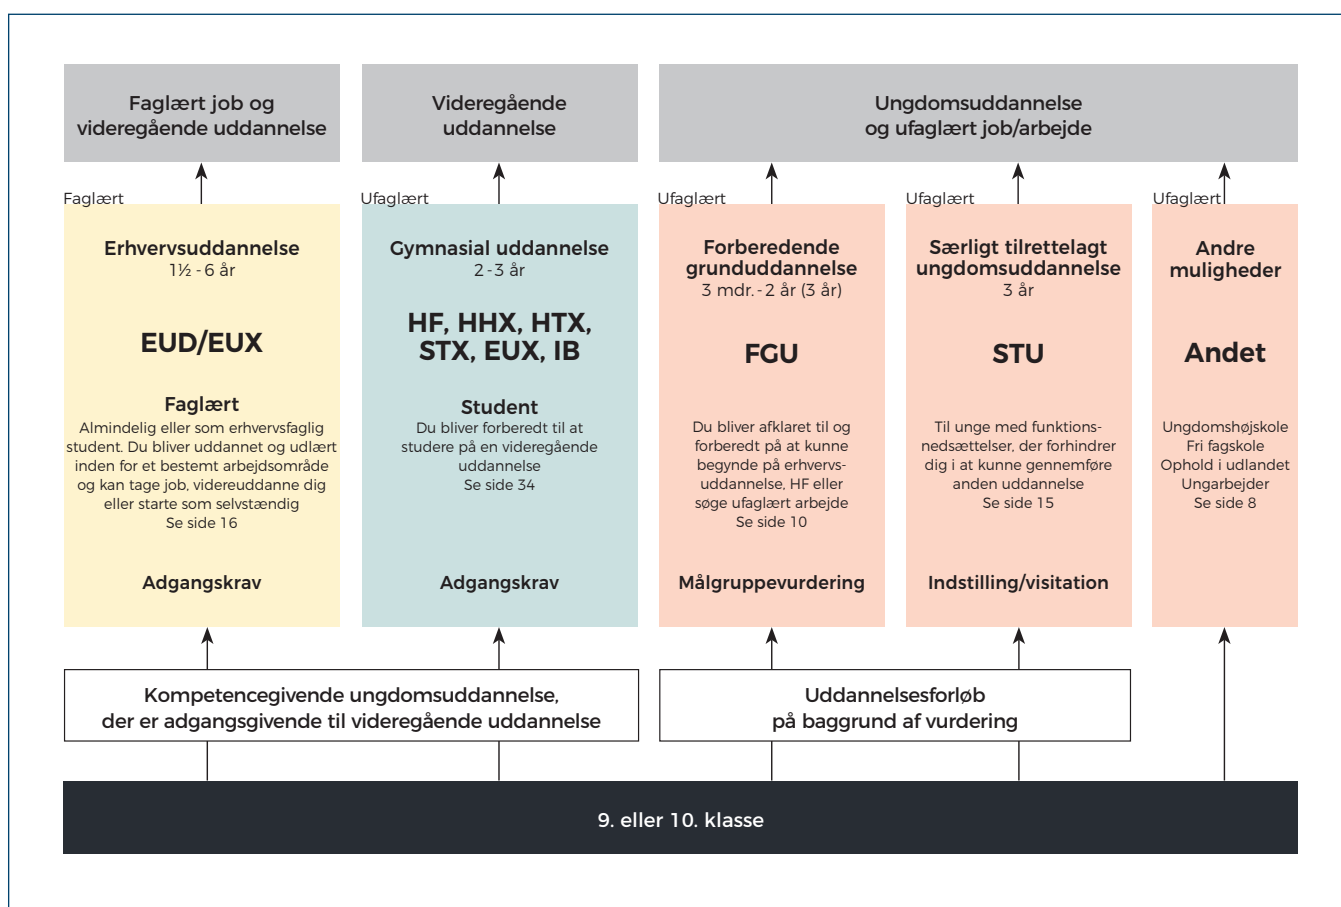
Faglært job og videregående uddannelse

Videregående uddannelse

Ungdomsuddannelse og ufaglært job/arbejde

Faglært

Erhvervsuddannelse
1½ - 6 år

EUD/EUX

Faglært
Almindelig eller som erhvervsfaglig student. Du bliver uddannet og udlært inden for et bestemt arbejdsområde og kan tage job, videreuddanne dig eller starte som selvstændig
Se side 16

Adgangskrav

Ufaglært

Gymnasial uddannelse
2 - 3 år

HF, HHX, HTX, STX, EUX, IB

Student
Du bliver forberedt til at studere på en videregående uddannelse
Se side 34

Adgangskrav

Ufaglært

Forberedende grunduddannelse
3 mdr. - 2 år (3 år)

FGU

Du bliver afklaret til og forberedt på at kunne begynde på erhvervsuddannelse, HF eller søge ufaglært arbejde
Se side 10

Målgruppevurdering

Ufaglært

Særligt tilrettelagt ungdomsuddannelse
3 år

STU

Til unge med funktionsnedsættelser, der forhindrer dig i at kunne gennemføre anden uddannelse
Se side 15

Indstilling/visitation

Ufaglært

Andre muligheder

Andet

Ungdomshøjskole
Fri fagskole
Ophold i udlandet
Ungarbejder
Se side 8

Kompetencegivende ungdomsuddannelse, der er adgangsgivende til videregående uddannelse

Uddannelsesforløb på baggrund af vurdering

9. eller 10. klasse